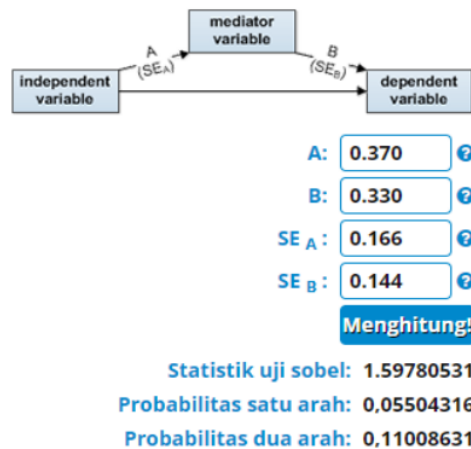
mediator variable

A
($SE_A$)

B
($SE_B$)

independent variable

dependent variable

A: 0.370

B: 0.330

SE A : 0.166

SE B : 0.144

Menghitung!

Statistik uji sobel: 1.59780531

Probabilitas satu arah: 0,05504316

Probabilitas dua arah: 0,11008631